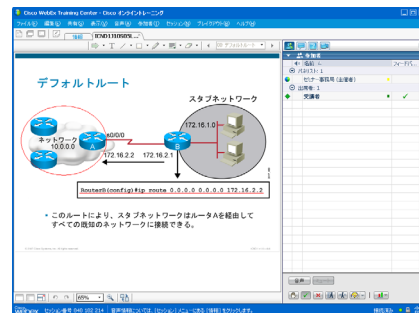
Cisco WebEx Training Center - Cisco オンライントレーニング

ファイル(F) 編集(E) 共有(S) 表示(V) 音声(A) 参加者(P) セッション(N) ブレイクアウト(B) ヘルプ(H)

ICND1105051(...)

デフォルトルート

スタブネットワーク

ネットワーク 10.0.0.0

A

S0/0/0

172.16.1.0

B

172.16.2.2

172.16.2.1

RouterB(config)#ip route 0.0.0.0 0.0.0.0 172.16.2.2

• このルートにより、スタブネットワークはルータAを経由してすべての既知のネットワークに接続できる。

参加者

名前

パネリスト: 1

セミナー参加者 (主催者)

出席者: 1

受講者

69%

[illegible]

webex セッション番号 946 182 214 | 音声接続については、[セッション] メニューにある [情報] をクリックします。